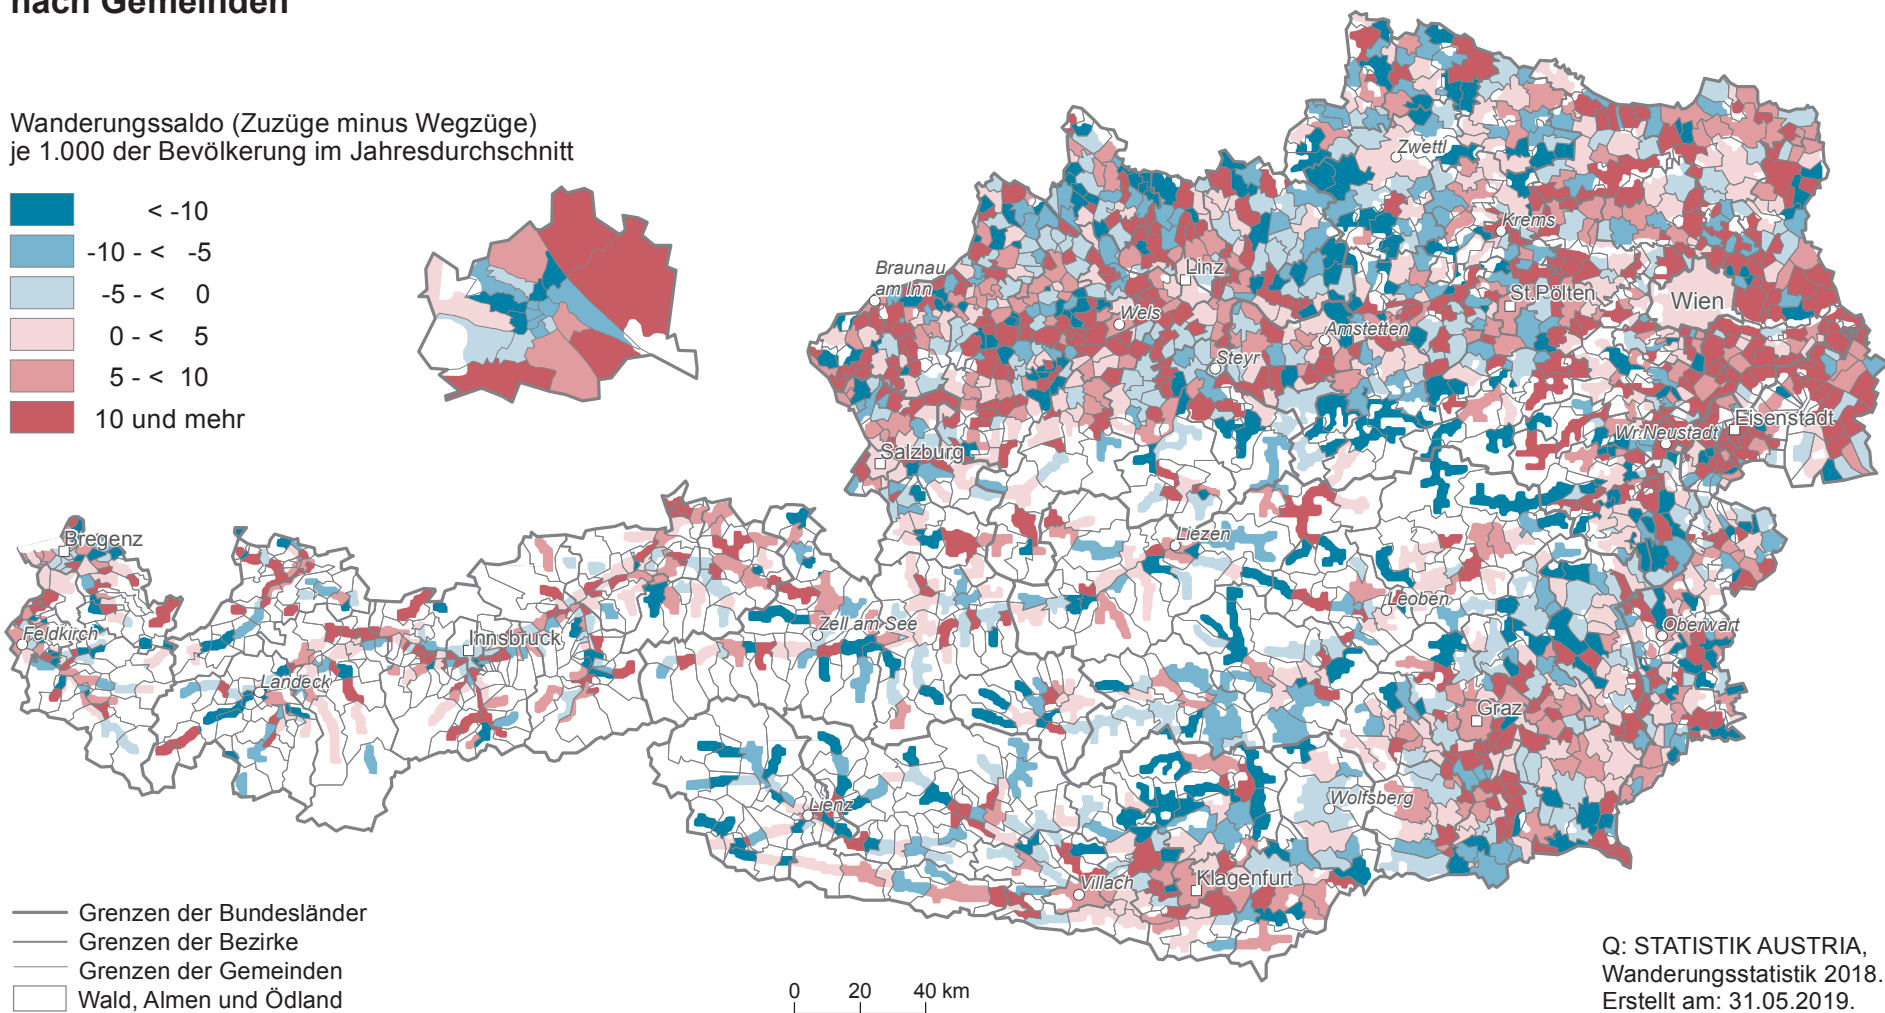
nach Gemeinden

Wanderungssaldo (Zuzüge minus Wegzüge) je 1.000 der Bevölkerung im Jahresdurchschnitt

< -10
-10 - < -5
-5 - < 0
0 - < 5
5 - < 10
10 und mehr

Zwettl
Krems
Braunau am Inn
Linz
St.Pölten
Wien
Wels
Amstetten
Steyr
Eisenstadt
Wr.Neustadt
Salzburg
Bregenz
Liezen
Leoben
Zell am See
Feldkirch
Innsbruck
Oberwart
Landeck
Graz
Lienz
Wolfsberg
Villach
Klagenfurt

Grenzen der Bundesländer
Grenzen der Bezirke
Grenzen der Gemeinden
Wald, Almen und Ödland

0 20 40 km

Q: STATISTIK AUSTRIA, Wanderungsstatistik 2018. Erstellt am: 31.05.2019.